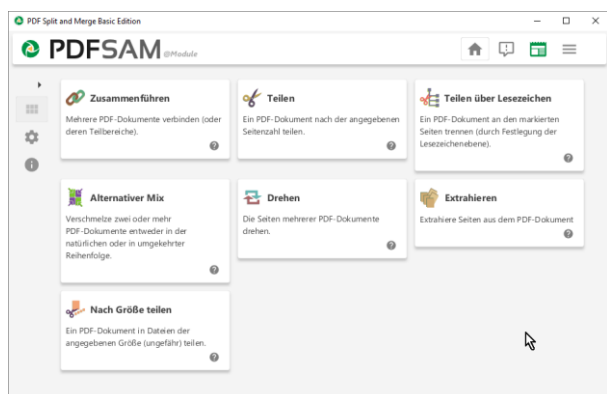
PDF Split and Merge Basic Edition

PDFSAM @Module

Zusammenführen
Mehrere PDF-Dokumente verbinden (oder deren Teilbereiche).

Teilen
Ein PDF-Dokument nach der angegebenen Seitenzahl teilen.

Teilen über Lesezeichen
Ein PDF-Dokument an den markierten Seiten trennen (durch Festlegung der Lesezeichenebene).

Alternativer Mix
Verschmelze zwei oder mehr PDF-Dokumente entweder in der natürlichen oder in umgekehrter Reihenfolge.

Drehen
Die Seiten mehrerer PDF-Dokumente drehen.

Extrahieren
Extrahiere Seiten aus dem PDF-Dokument

Nach Größe teilen
Ein PDF-Dokument in Dateien der angegebenen Größe (ungefähr) teilen.